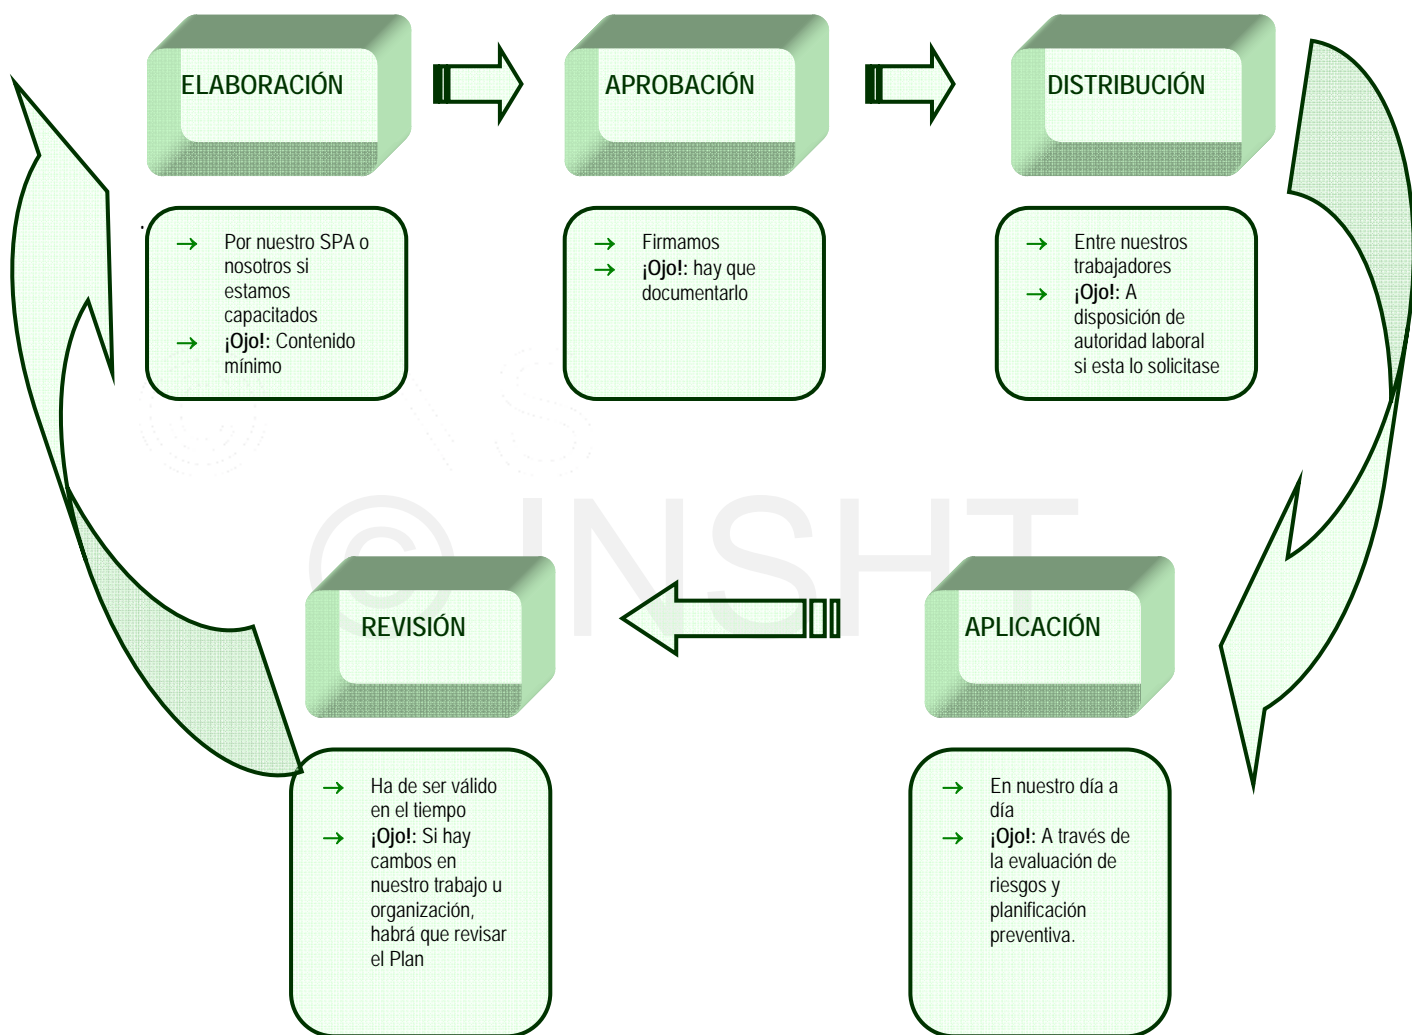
ELABORACIÓN

→ Por nuestro SPA o nosotros si estamos capacitados
→ ¡Ojo!: Contenido mínimo

APROBACIÓN

→ Firmamos
→ ¡Ojo!: hay que documentarlo

DISTRIBUCIÓN

→ Entre nuestros trabajadores
→ ¡Ojo!: A disposición de autoridad laboral si esta lo solicitase

© INSHT

REVISIÓN

→ Ha de ser válido en el tiempo
→ ¡Ojo!: Si hay cambios en nuestro trabajo u organización, habrá que revisar el Plan

APLICACIÓN

→ En nuestro día a día
→ ¡Ojo!: A través de la evaluación de riesgos y planificación preventiva.